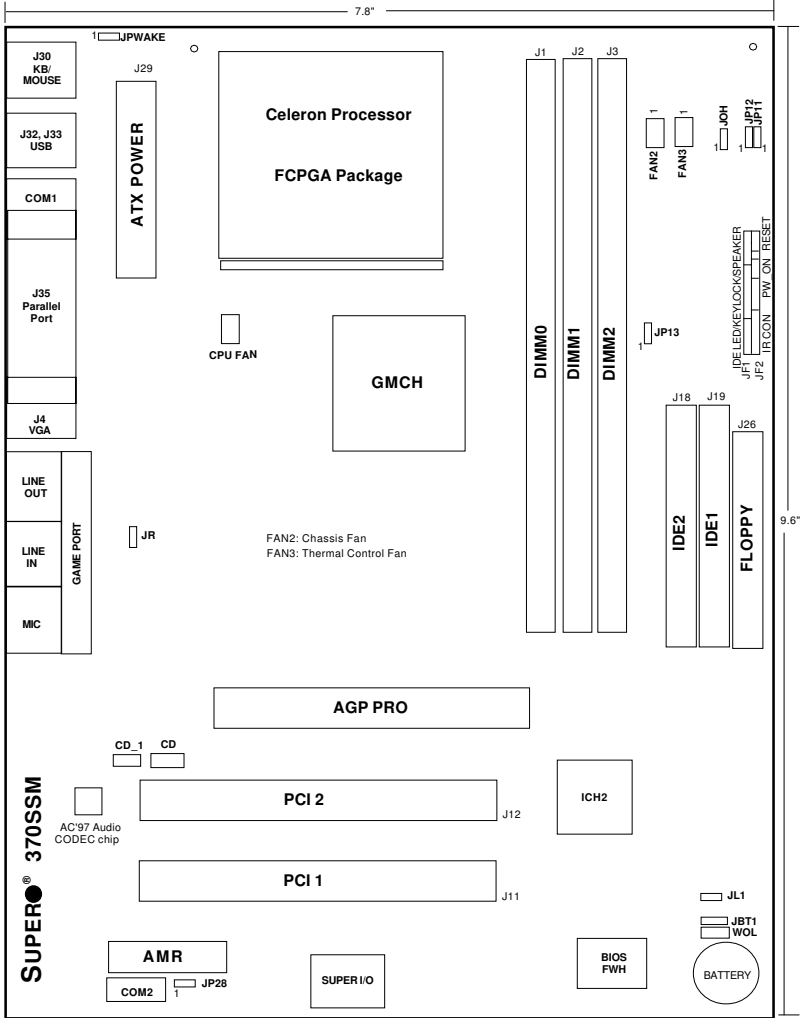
7.8"

1 JPWAKE

J30 KB/ MOUSE

J29

ATX POWER

Celeron Processor

FCPGA Package

J1 J2 J3

1 FAN2

1 FAN3

1 JOH

JP12 JP11 1

J32, J33 USB

COM1

J35 Parallel Port

CPU FAN

GMCH

DIMM0

DIMM1

DIMM2

1 JP13

IDE LED/KEYLOCK/SPEAKER PW ON RESET

JF1 JF2 IR CON

J4 VGA

J18 J19 J26

LINE OUT

LINE IN

GAME PORT

JR

FAN2: Chassis Fan
FAN3: Thermal Control Fan

IDE2

IDE1

FLOPPY

9.6"

MIC

AGP PRO

CD_1 CD

SUPER® 370SSM

AC'97 Audio CODEC chip

PCI 2

J12

ICH2

PCI 1

J11

JL1

JBT1

WOL

AMR

COM2

1 JP28

SUPER I/O

BIOS FWH

BATTERY